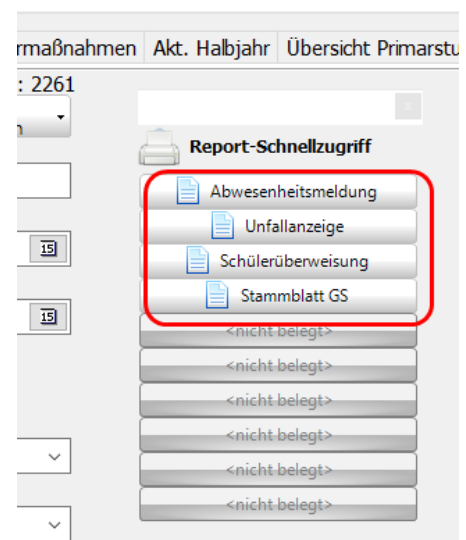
rmaßnahmen | Akt. Halbjahr | Übersicht Primarstu

: 2261

n

15

15

Report-Schnellzugriff

Abwesenheitsmeldung

Unfallanzeige

Schülerüberweisung

Stammblatt GS

<nicht belegt>

<nicht belegt>

<nicht belegt>

<nicht belegt>

<nicht belegt>

<nicht belegt>